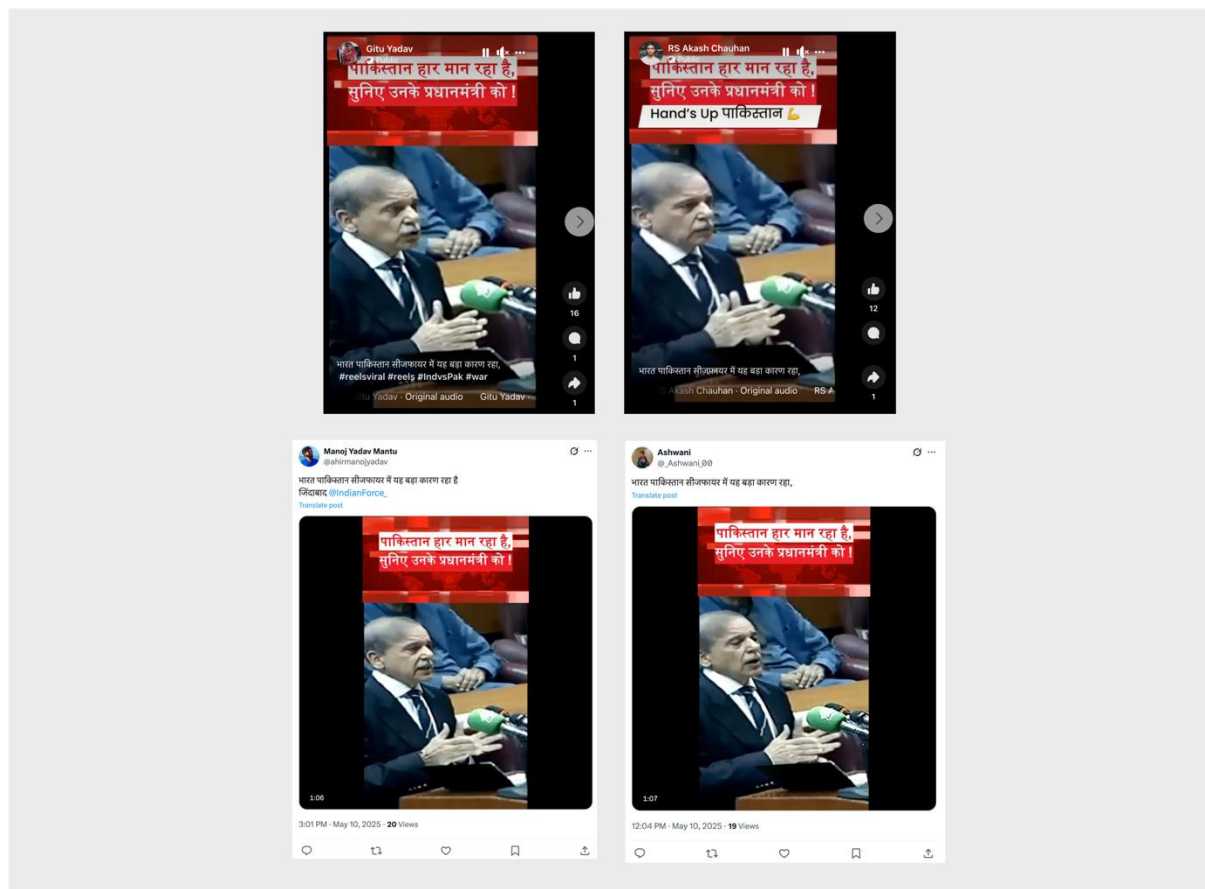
Gitu Yadav
Public

पाकिस्तान हार मान रहा है, सुनिए उनके प्रधानमंत्री को !

16
1
1

भारत पाकिस्तान सीजफायर में यह बड़ा कारण रहा, #reelsviral #reels #IndvsPak #war
Gitu Yadav · Original audio Gitu Yadav

RS Akash Chauhan
Public

पाकिस्तान हार मान रहा है, सुनिए उनके प्रधानमंत्री को !
Hand's Up पाकिस्तान 💪

12
1

भारत पाकिस्तान सीजफायर में यह बड़ा कारण रहा,
RS Akash Chauhan · Original audio RS A

Manoj Yadav Mantu
@ahirmanojyadav

भारत पाकिस्तान सीजफायर में यह बड़ा कारण रहा है
जिंदाबाद @IndianForce_
Translate post

पाकिस्तान हार मान रहा है, सुनिए उनके प्रधानमंत्री को !

1:06

3:01 PM · May 10, 2025 · 20 Views

Ashwani
@_Ashwani_00

भारत पाकिस्तान सीजफायर में यह बड़ा कारण रहा,
Translate post

पाकिस्तान हार मान रहा है, सुनिए उनके प्रधानमंत्री को !

1:07

12:04 PM · May 10, 2025 · 19 Views